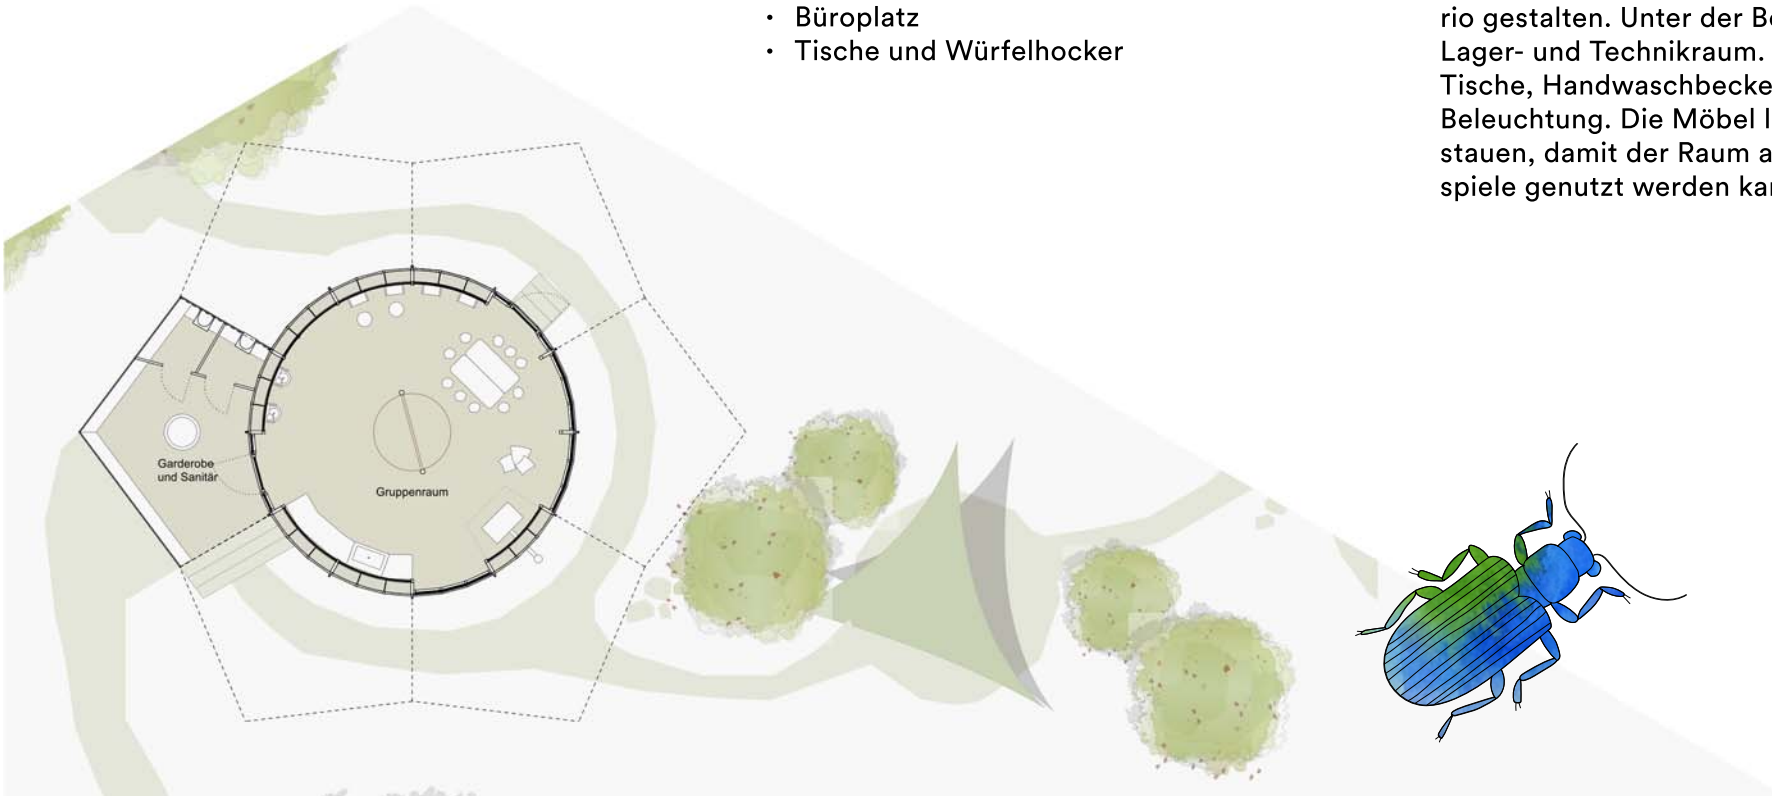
• Büroplatz
• Tische und Würfelhocker

rio gestalten. Unter der B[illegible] Lager- und Technikraum. Tische, Handwaschbecke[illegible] Beleuchtung. Die Möbel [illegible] stauen, damit der Raum a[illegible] spiele genutzt werden ka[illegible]

Garderobe und Sanitär

Gruppenraum